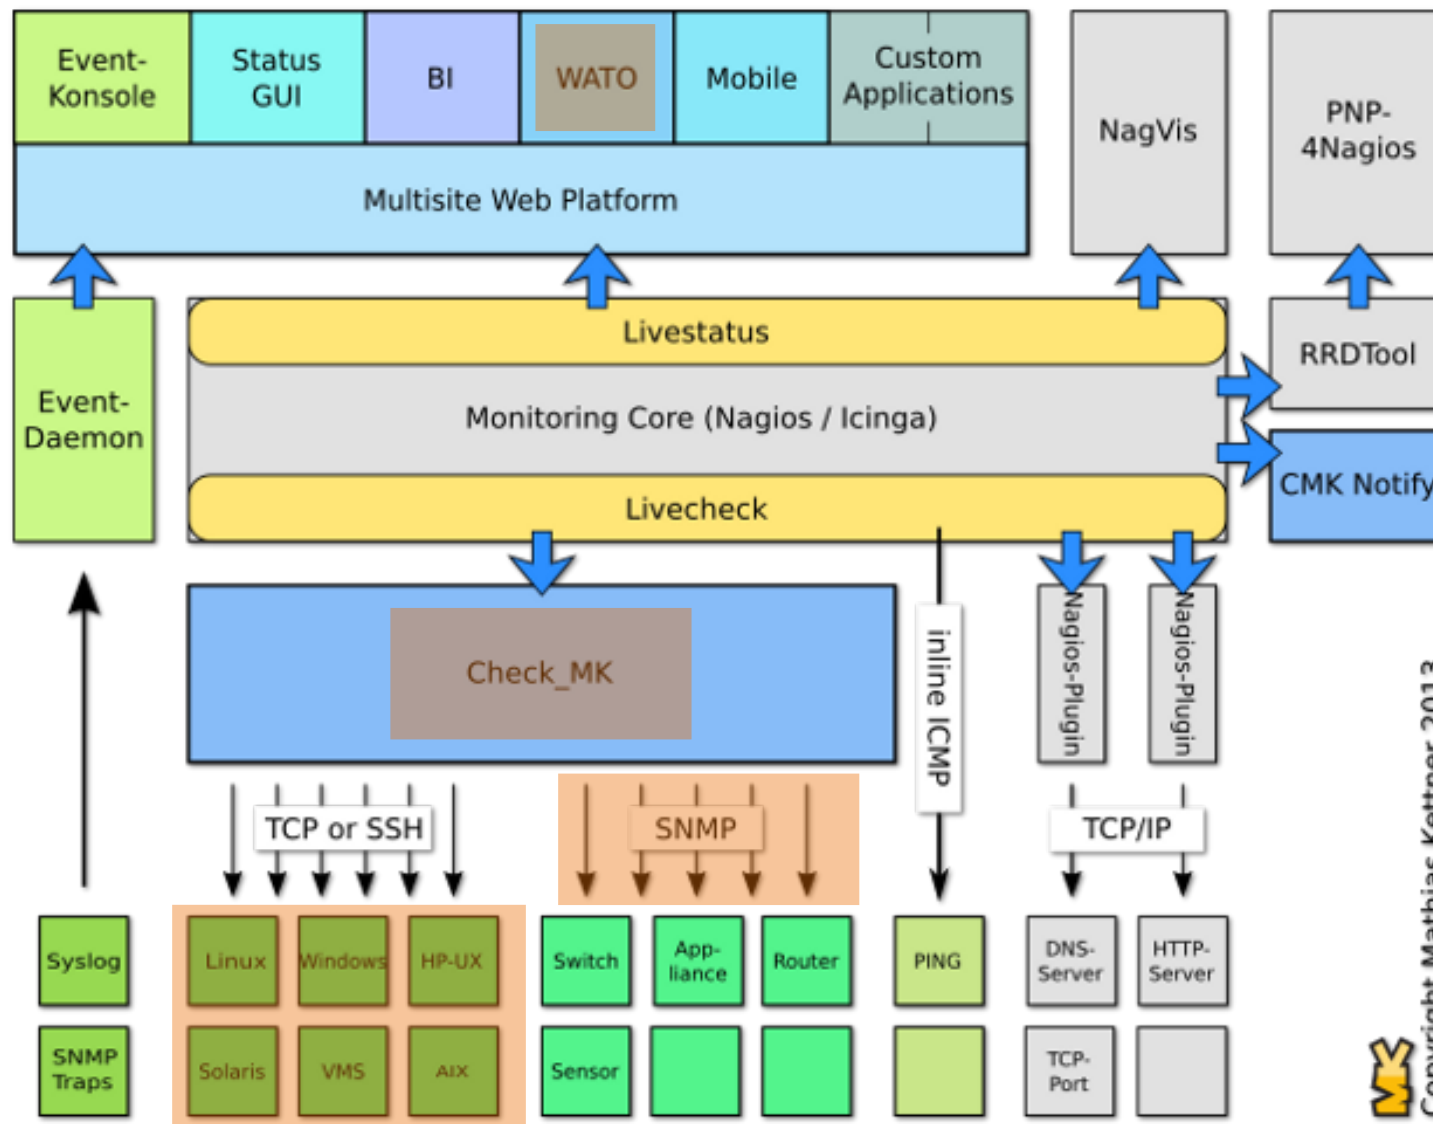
Event-Konsole

Status GUI

BI

WATO

Mobile

Custom Applications

Multisite Web Platform

NagVis

PNP-4Nagios

Event-Daemon

Livestatus

Monitoring Core (Nagios / Icinga)

Livecheck

RRDTool

CMK Notify

Check_MK

inline ICMP

Nagios-Plugin

Nagios-Plugin

TCP or SSH

SNMP

TCP/IP

Syslog

SNMP Traps

Linux

Windows

HP-UX

Solaris

VMS

AIX

Switch

App-liance

Router

Sensor

PING

DNS-Server

HTTP-Server

TCP-Port

Copyright Mathias Kettner 2013